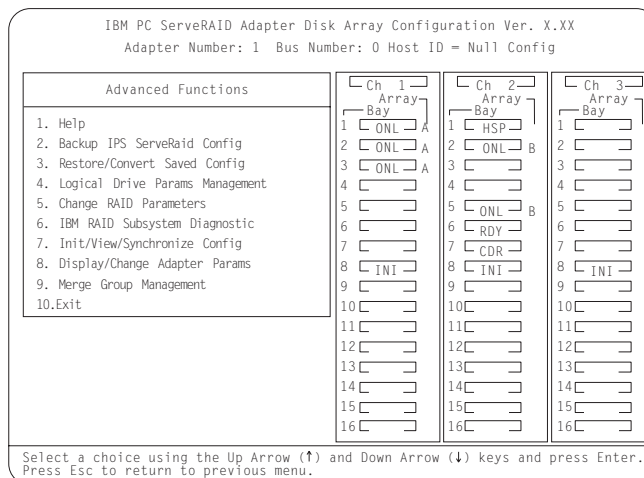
IBM PC ServeRAID Adapter Disk Array Configuration Ver. X.XX
Adapter Number: 1 Bus Number: 0 Host ID = Null Config

Advanced Functions

1. Help
2. Backup IPS ServeRaid Config
3. Restore/Convert Saved Config
4. Logical Drive Params Management
5. Change RAID Parameters
6. IBM RAID Subsystem Diagnostic
7. Init/View/Synchronize Config
8. Display/Change Adapter Params
9. Merge Group Management
10.Exit

Ch 1
Array
Bay
1 ONL A
2 ONL A
3 ONL A
4
5
6
7
8 INI
9
10
11
12
13
14
15
16

Ch 2
Array
Bay
1 HSP
2 ONL B
3
4
5 ONL B
6 RDY
7 CDR
8 INI
9
10
11
12
13
14
15
16

Ch 3
Array
Bay
1
2
3
4
5
6
7
8 INI
9
10
11
12
13
14
15
16

Select a choice using the Up Arrow (↑) and Down Arrow (↓) keys and press Enter.
Press Esc to return to previous menu.